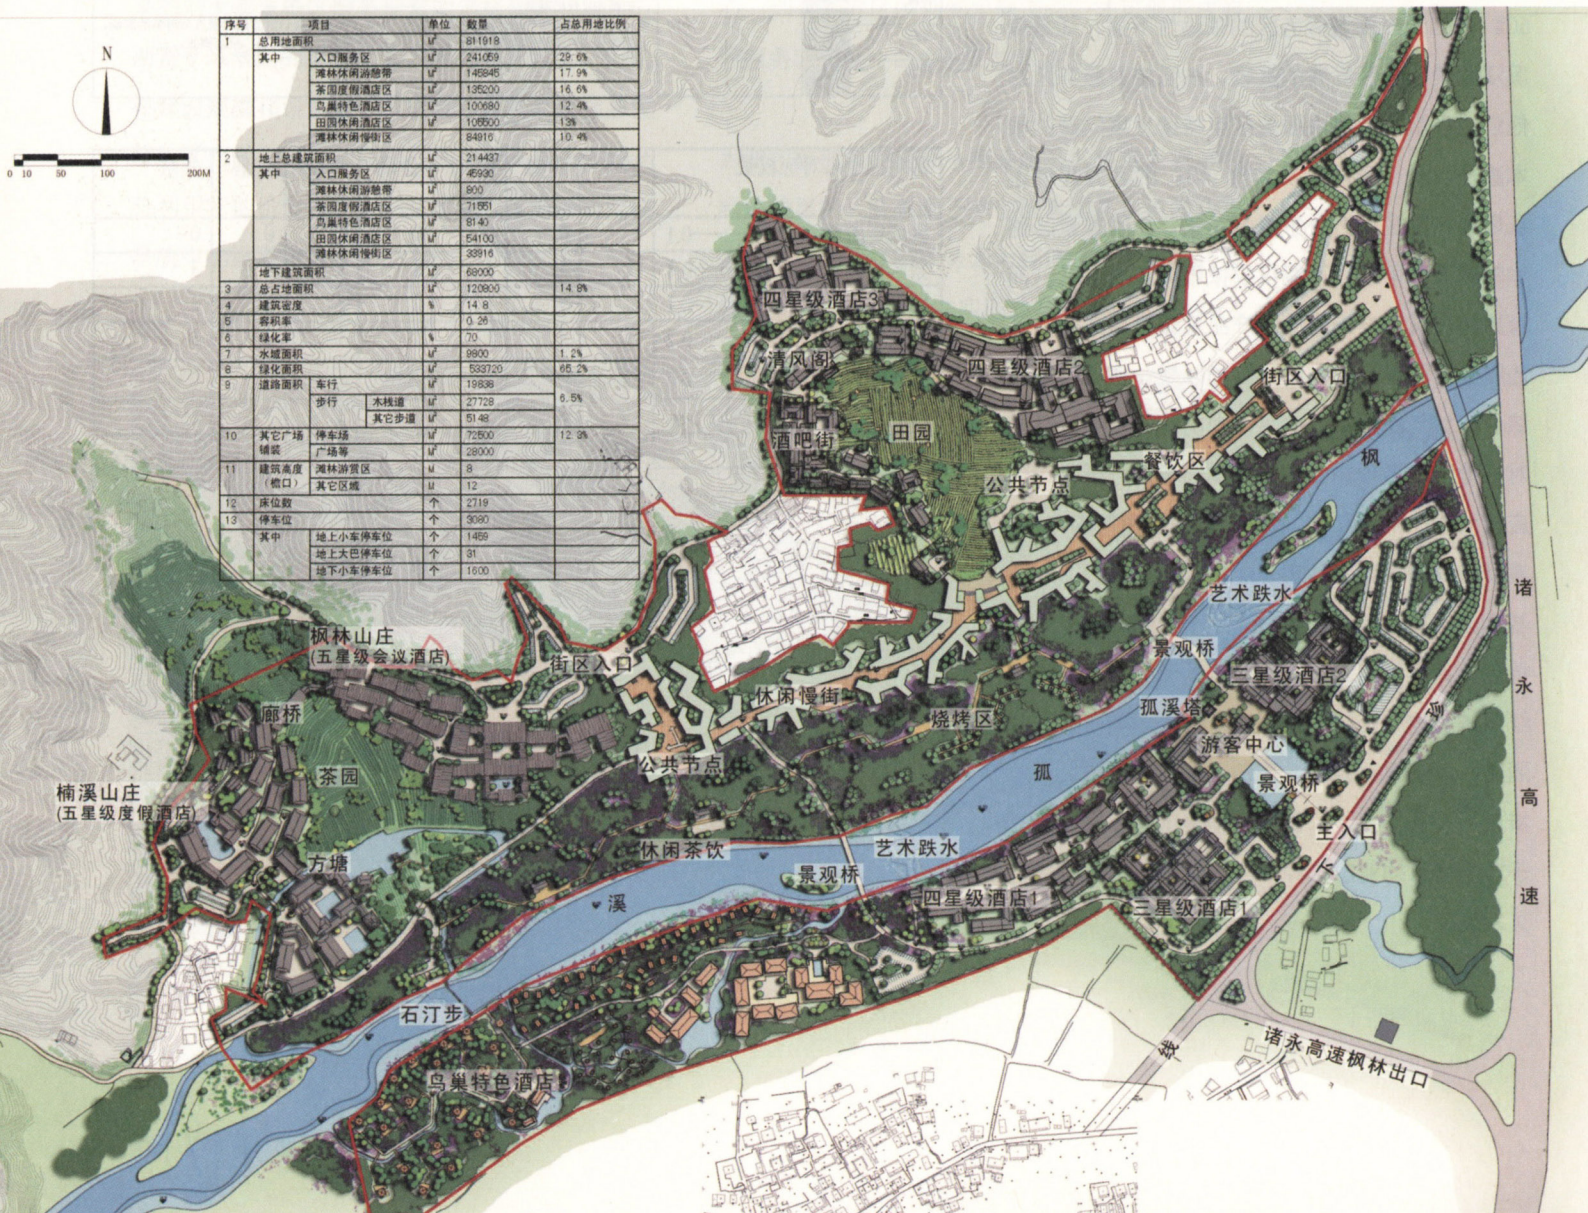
N

0 10 50 100 200M

| 序号 | 项目 | | | 单位 | 数量 | 占总用地比例 |
|---|---|---|---|---|---|---|
| 1 | 总用地面积 | | | ㎡ | 811918 | |
| | 其中 | 入口服务区 | | ㎡ | 241059 | 29.6% |
| | | 滩林休闲游憩带 | | ㎡ | 145845 | 17.9% |
| | | 茶园度假酒店区 | | ㎡ | 135200 | 16.6% |
| | | 鸟巢特色酒店区 | | ㎡ | 100680 | 12.4% |
| | | 田园休闲酒店区 | | ㎡ | 105500 | 13% |
| | | 滩林休闲慢街区 | | ㎡ | 84916 | 10.4% |
| 2 | 地上总建筑面积 | | | ㎡ | 214437 | |
| | 其中 | 入口服务区 | | ㎡ | 45930 | |
| | | 滩林休闲游憩带 | | ㎡ | 800 | |
| | | 茶园度假酒店区 | | ㎡ | 71551 | |
| | | 鸟巢特色酒店区 | | ㎡ | 8140 | |
| | | 田园休闲酒店区 | | ㎡ | 54100 | |
| | | 滩林休闲慢街区 | | ㎡ | 33916 | |
| | 地下建筑面积 | | | ㎡ | 68000 | |
| 3 | 总占地面积 | | | ㎡ | 120800 | 14.8% |
| 4 | 建筑密度 | | | % | 14.8 | |
| 5 | 容积率 | | | | 0.26 | |
| 6 | 绿化率 | | | % | 70 | |
| 7 | 水域面积 | | | ㎡ | 9800 | 1.2% |
| 8 | 绿化面积 | | | ㎡ | 533720 | 65.2% |
| 9 | 道路面积 | 车行 | | ㎡ | 19838 | |
| | | 步行 | 木栈道 | ㎡ | 27728 | 6.5% |
| | | | 其它步道 | ㎡ | 5148 | |
| 10 | 其它广场铺装 | 停车场 | | ㎡ | 72500 | 12.3% |
| | | 广场等 | | ㎡ | 28000 | |
| 11 | 建筑高度（檐口） | 滩林游赏区 | | M | 8 | |
| | | 其它区域 | | M | 12 | |
| 12 | 床位数 | | | 个 | 2719 | |
| 13 | 停车位 | | | 个 | 3080 | |
| | 其中 | 地上小车停车位 | | 个 | 1459 | |
| | | 地上大巴停车位 | | 个 | 31 | |
| | | 地下小车停车位 | | 个 | 1600 | |

四星级酒店3
清风阁
四星级酒店2
街区入口
田园
酒吧街
餐饮区
公共节点
枫
艺术跌水
景观桥
三星级酒店2
枫林山庄
(五星级会议酒店)
街区入口
休闲慢街
廊桥
烧烤区
孤溪塔
游客中心
公共节点
孤
景观桥
茶园
楠溪山庄
(五星级度假酒店)
主入口
休闲茶饮
艺术跌水
方塘
景观桥
四星级酒店1
溪
三星级酒店1
石汀步
鸟巢特色酒店
诸永高速枫林出口
诸
永
高
速